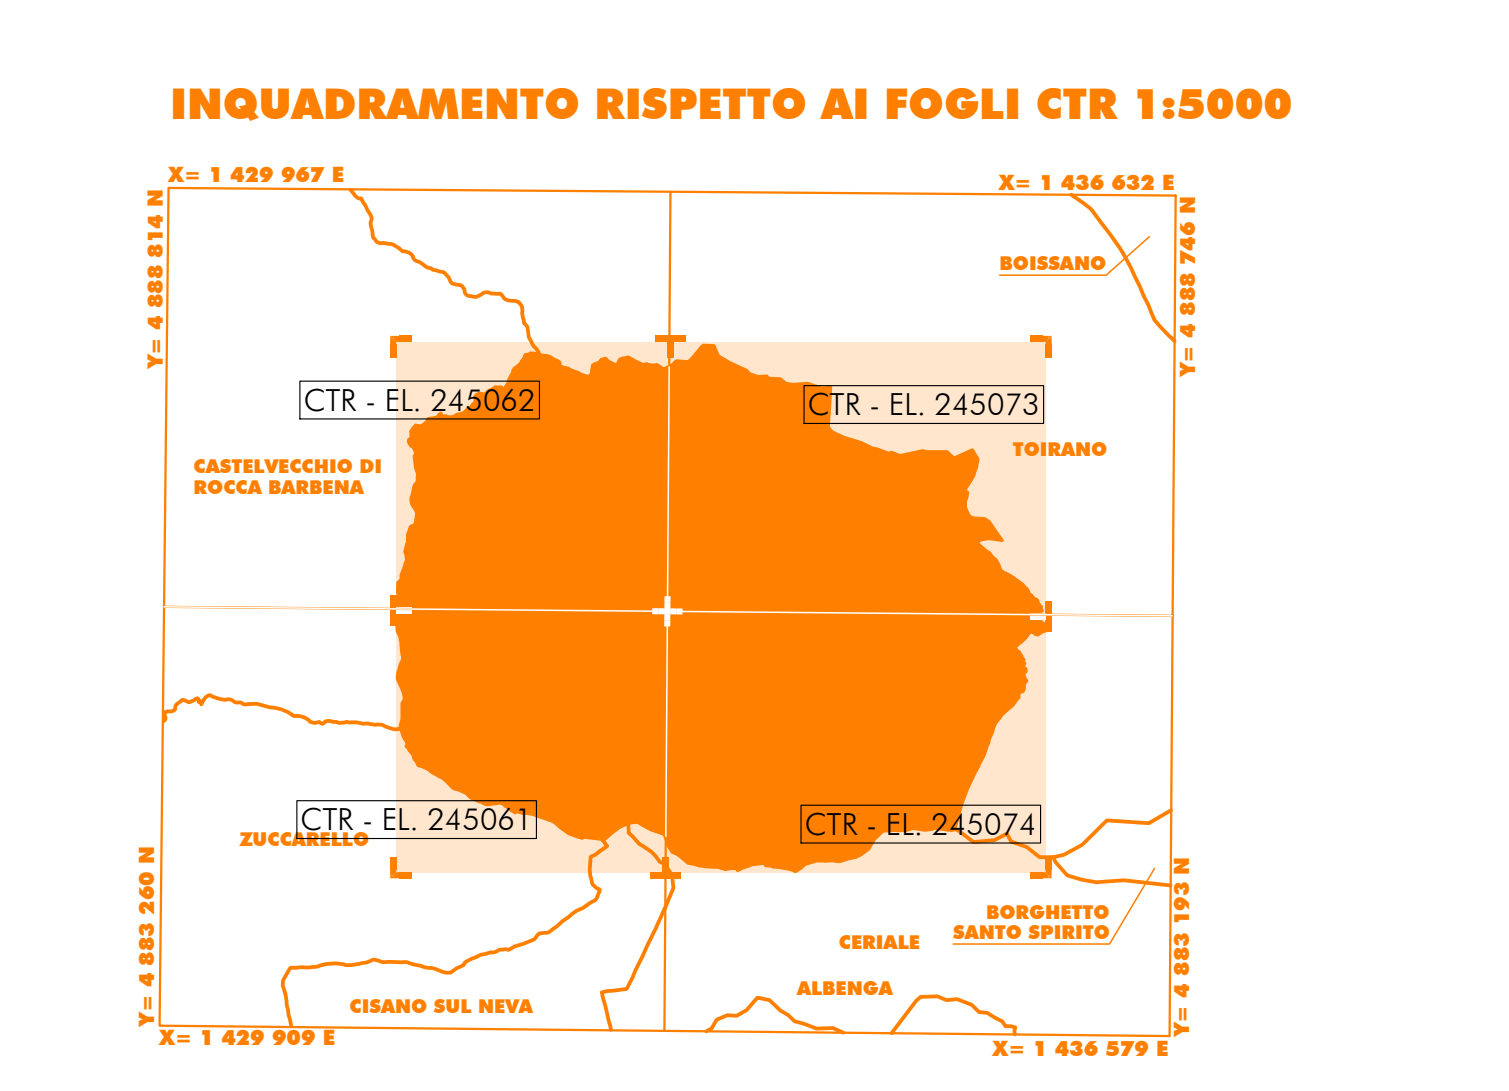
INQUADRAMENTO RISPETTO AI FOGLI CTR 1:5000

X= 1 429 967 E

X= 1 436 632 E

Y= 4 888 814 N

Y= 4 888 746 N

BOISSANO

CTR - EL. 245062

CTR - EL. 245073

TOIRANO

CASTELVECCHIO DI ROCCA BARBENA

CTR - EL. 245061

ZUCCARELLO

CTR - EL. 245074

Y= 4 883 260 N

Y= 4 883 193 N

BORGHETTO SANTO SPIRITO

CERIALE

ALBENGA

CISANO SUL NEVA

X= 1 429 909 E

X= 1 436 579 E